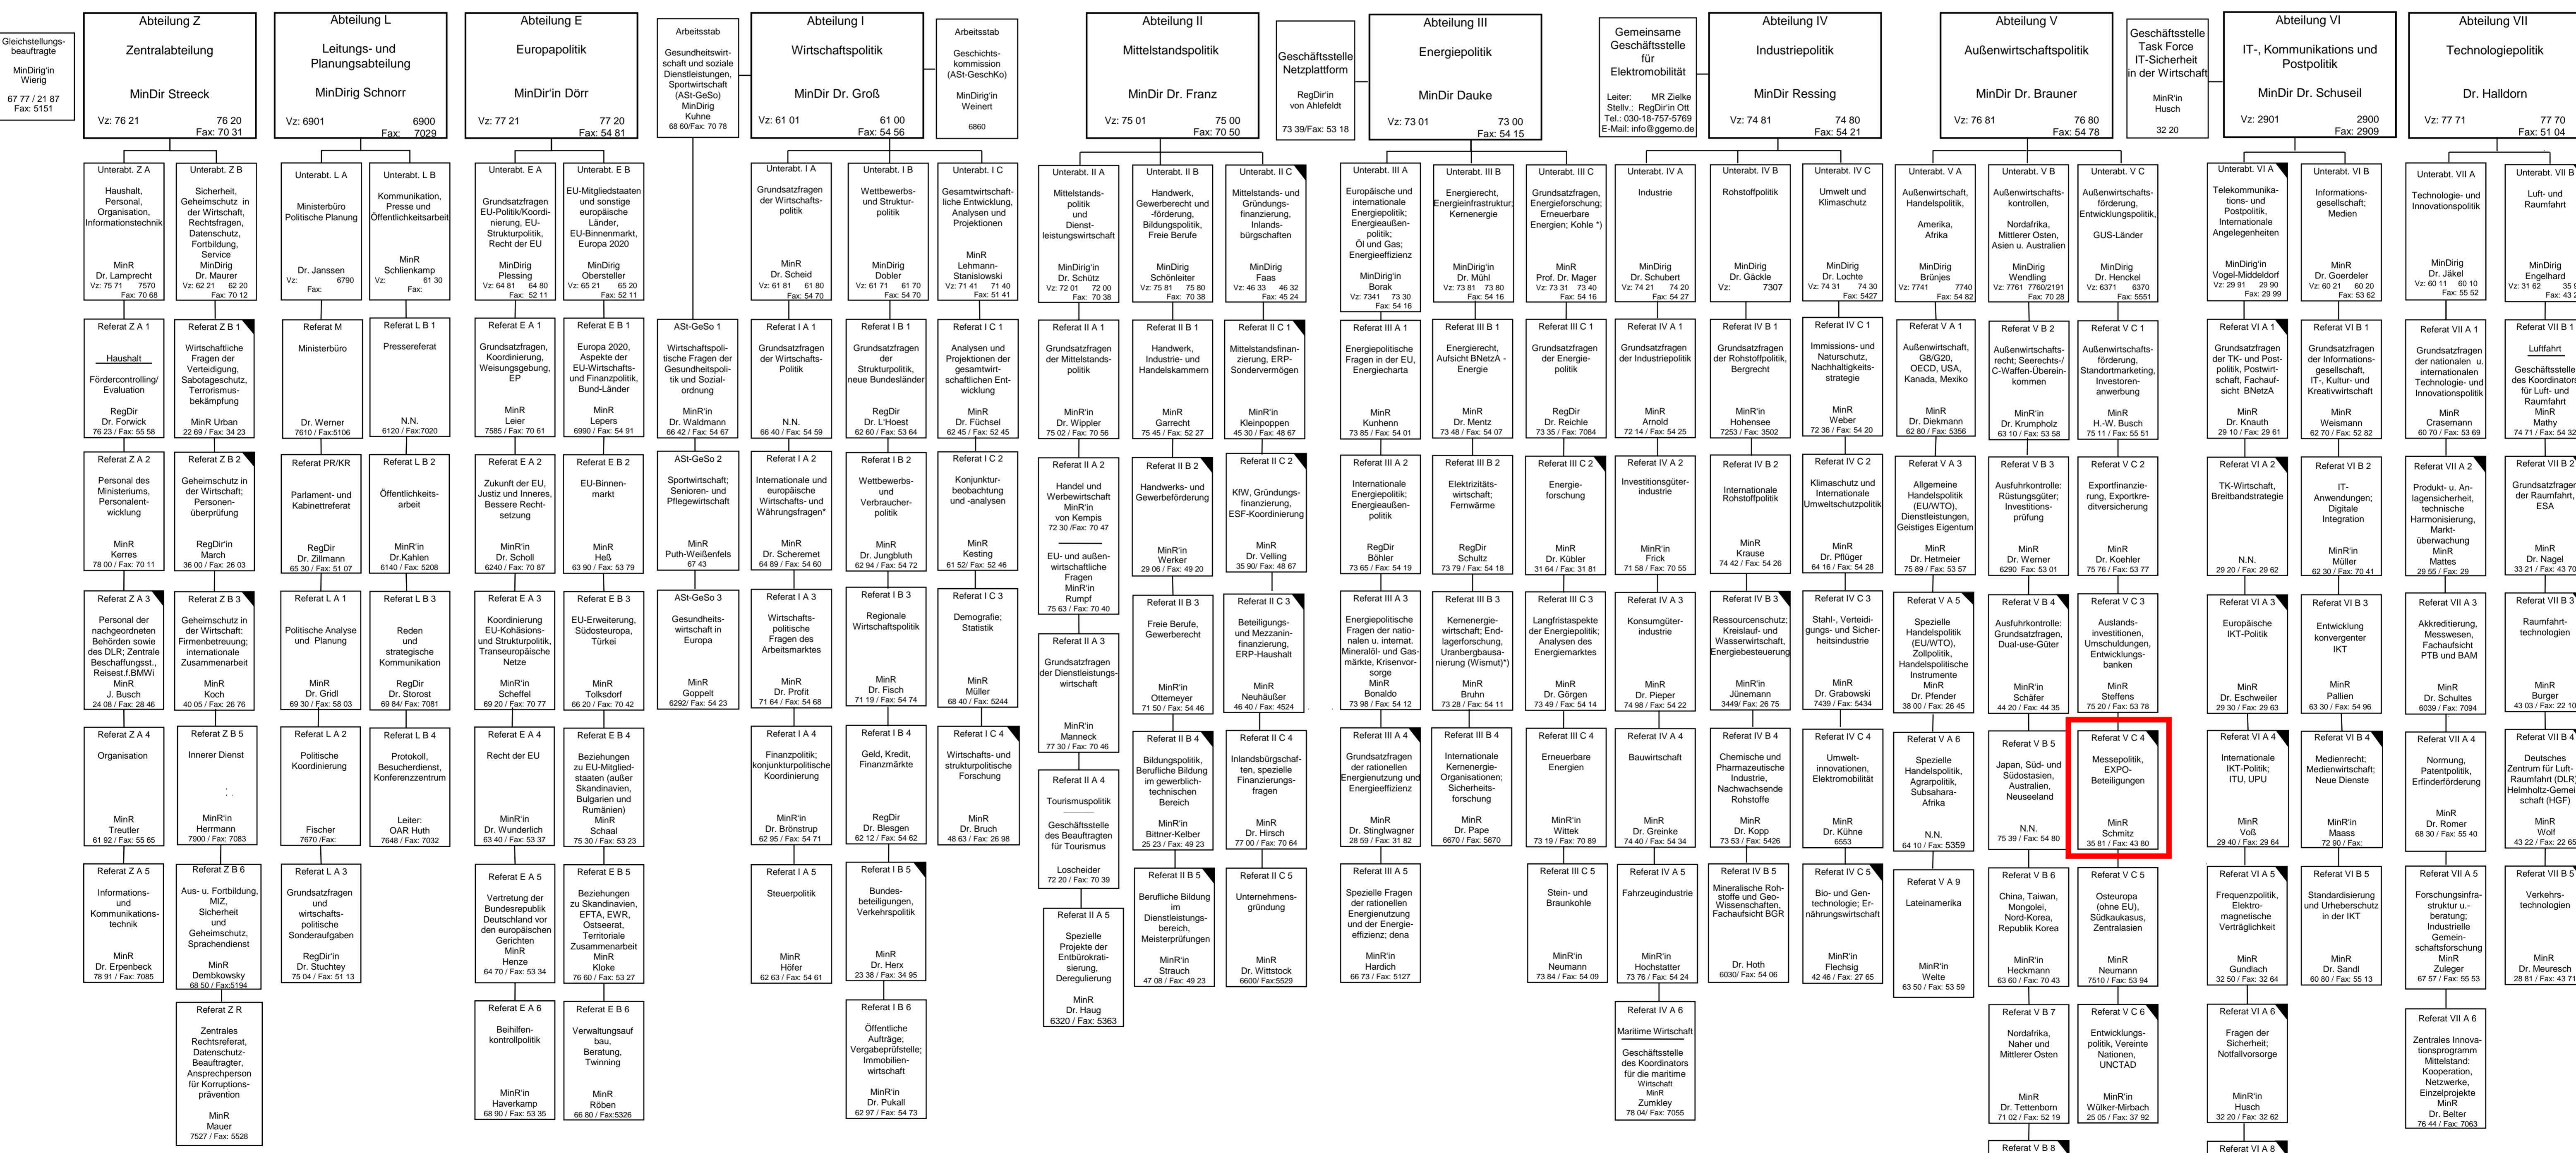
Gleichstellungsbeauftragte
MinDir'in Wierig
67 77 / 21 87 Fax: 5151

Abteilung Z
Zentralabteilung
MinDir Streeck
Vz: 76 21 76 20 Fax: 70 31

Unterabt. Z A
Haushalt, Personal, Organisation, Informationstechnik
MinR Dr. Lamprecht
Vz: 75 71 7570 Fax: 70 68

Unterabt. Z B
Sicherheit, Geheimschutz in der Wirtschaft, Rechtsfragen, Datenschutz, Fortbildung, Service
MinDirig Dr. Maurer
Vz: 62 21 62 20 Fax: 70 12

Referat Z A 1
Haushalt
Fördercontrolling/ Evaluation
RegDir Dr. Forwick
76 23 / Fax: 55 58

Referat Z B 1
Wirtschaftliche Fragen der Verteidigung, Sabotageschutz, Terrorismusbekämpfung
MinR Urban
22 69 / Fax: 34 23

Referat Z A 2
Personal des Ministeriums, Personalentwicklung
MinR Kerres
78 00 / Fax: 70 11

Referat Z B 2
Geheimschutz in der Wirtschaft; Personenüberprüfung
RegDir'in March
36 00 / Fax: 26 03

Referat Z A 3
Personal der nachgeordneten Behörden sowie des DLR; Zentrale Beschaffungsst., Reisest.f.BMWi
MinR J. Busch
24 08 / Fax: 28 46

Referat Z B 3
Geheimschutz in der Wirtschaft: Firmenbetreuung; internationale Zusammenarbeit
MinR Koch
40 05 / Fax: 26 76

Referat Z A 4
Organisation
MinR Treutler
61 92 / Fax: 55 65

Referat Z B 5
Innerer Dienst
MinR'in Herrmann
7900 / Fax: 7083

Referat Z A 5
Informations- und Kommunikationstechnik
MinR Dr. Erpenbeck
78 91 / Fax: 7085

Referat Z B 6
Aus- u. Fortbildung, MIZ, Sicherheit und Geheimschutz, Sprachendienst
MinR Dembkowsky
68 50 / Fax:5194

Referat Z R
Zentrales Rechtsreferat, Datenschutzbeauftragter, Ansprechperson für Korruptionsprävention
MinR Mauer
7527 / Fax: 5528

Abteilung L
Leitungs- und Planungsabteilung
MinDirig Schnorr
Vz: 6901 6900 Fax: 7029

Unterabt. L A
Ministerbüro Politische Planung
Dr. Janssen
Vz: 6790 Fax:

Unterabt. L B
Kommunikation, Presse und Öffentlichkeitsarbeit
MinR Schlienkamp
Vz: 61 30 Fax:

Referat M
Ministerbüro
Dr. Werner
7610 / Fax:5106

Referat L B 1
Pressereferat
N.N.
6120 / Fax:7020

Referat PR/KR
Parlament- und Kabinettreferat
RegDir Dr. Zillmann
65 30 / Fax: 51 07

Referat L B 2
Öffentlichkeitsarbeit
MinR'in Dr.Kahlen
6140 / Fax: 5208

Referat L A 1
Politische Analyse und Planung
MinR Dr. Gridl
69 30 / Fax: 58 03

Referat L B 3
Reden und strategische Kommunikation
RegDir Dr. Storost
69 84/ Fax: 7081

Referat L A 2
Politische Koordinierung
Fischer
7670 / Fax:

Referat L B 4
Protokoll, Besucherdienst, Konferenzzentrum
Leiter: OAR Huth
7648 / Fax: 7032

Referat L A 3
Grundsatzfragen und wirtschaftspolitische Sonderaufgaben
RegDir'in Dr. Stuchtey
75 04 / Fax: 51 13

Abteilung E
Europapolitik
MinDir'in Dörr
Vz: 77 21 77 20 Fax: 54 81

Unterabt. E A
Grundsatzfragen EU-Politik/Koordinierung, EU-Strukturpolitik, Recht der EU
MinDirig Plessing
Vz: 64 81 64 80 Fax: 52 11

Unterabt. E B
EU-Mitgliedstaaten und sonstige europäische Länder, EU-Binnenmarkt, Europa 2020
MinDirig Obersteller
Vz: 65 21 65 20 Fax: 52 11

Referat E A 1
Grundsatzfragen, Koordinierung, Weisungsgebung, EP
MinR Leier
7585 / Fax: 70 61

Referat E B 1
Europa 2020, Aspekte der EU-Wirtschafts- und Finanzpolitik, Bund-Länder
MinR Lepers
6990 / Fax: 54 91

Referat E A 2
Zukunft der EU, Justiz und Inneres, Bessere Rechtsetzung
MinR'in Dr. Scholl
6240 / Fax: 70 87

Referat E B 2
EU-Binnenmarkt
MinR Heß
63 90 / Fax: 53 79

Referat E A 3
Koordinierung EU-Kohäsions- und Strukturpolitik, Transeuropäische Netze
MinR'in Scheffel
69 20 / Fax: 70 77

Referat E B 3
EU-Erweiterung, Südosteuropa, Türkei
MinR Tolksdorf
66 20 / Fax: 70 42

Referat E A 4
Recht der EU
MinR'in Dr. Wunderlich
63 40 / Fax: 53 37

Referat E B 4
Beziehungen zu EU-Mitgliedstaaten (außer Skandinavien, Bulgarien und Rumänien)
MinR Schaal
75 30 / Fax: 53 23

Referat E A 5
Vertretung der Bundesrepublik Deutschland vor den europäischen Gerichten
MinR Henze
64 70 / Fax: 53 34

Referat E B 5
Beziehungen zu Skandinavien, EFTA, EWR, Territoriale Zusammenarbeit
MinR Kloke
76 60 / Fax: 53 27

Referat E A 6
Beihilfenkontrollpolitik
MinR'in Haverkamp
68 90 / Fax: 53 35

Referat E B 6
Verwaltungsaufbau, Beratung, Twinning
MinR Röben
66 80 / Fax:5326

Arbeitsstab
Gesundheitswirtschaft und soziale Dienstleistungen, Sportwirtschaft (ASt-GeSo)
MinDirig Kuhne
68 60/Fax: 70 78

ASt-GeSo 1
Wirtschaftspolitische Fragen der Gesundheitspolitik und Sozialordnung
MinR'in Dr. Waldmann
66 42 / Fax: 54 67

ASt-GeSo 2
Sportwirtschaft; Senioren- und Pflegewirtschaft
MinR Puth-Weißenfels
67 43

ASt-GeSo 3
Gesundheitswirtschaft in Europa
MinR Goppelt
6292/ Fax: 54 23

Abteilung I
Wirtschaftspolitik
MinDir Dr. Groß
Vz: 61 01 61 00 Fax: 54 56

Unterabt. I A
Grundsatzfragen der Wirtschaftspolitik
MinR Dr. Scheid
Vz: 61 81 61 80 Fax: 54 70

Unterabt. I B
Wettbewerbs- und Strukturpolitik
MinDirig Dobler
Vz: 61 71 61 70 Fax: 54 70

Referat I A 1
Grundsatzfragen der Wirtschaftspolitik
N.N.
66 40 / Fax: 54 59

Referat I B 1
Grundsatzfragen der Strukturpolitik, neue Bundesländer
RegDir Dr. L'Hoest
62 60 / Fax: 53 64

Referat I A 2
Internationale und europäische Wirtschafts- und Währungsfragen*
MinR Dr. Scheremet
64 89 / Fax: 54 60

Referat I B 2
Wettbewerbs- und Verbraucherpolitik
MinR Dr. Jungbluth
62 94 / Fax: 54 72

Referat I A 3
Wirtschaftspolitische Fragen des Arbeitsmarktes
MinR Dr. Profit
71 64 / Fax: 54 68

Referat I B 3
Regionale Wirtschaftspolitik
MinR Dr. Fisch
71 19 / Fax: 54 74

Referat I A 4
Finanzpolitik; konjunkturpolitische Koordinierung
MinR'in Dr. Brönstrup
62 95 / Fax: 54 71

Referat I B 4
Geld, Kredit, Finanzmärkte
RegDir Dr. Blesgen
62 12 / Fax: 54 62

Referat I A 5
Steuerpolitik
MinR Höfer
62 63 / Fax: 54 61

Referat I B 5
Bundesbeteiligungen, Verkehrspolitik
MinR Dr. Herx
23 38 / Fax: 34 95

Referat I B 6
Öffentliche Aufträge; Vergabeprüfstelle; Immobilienwirtschaft
MinR'in Dr. Pukall
62 97 / Fax: 54 73

Arbeitsstab
Geschichtskommission (ASt-GeschKo)
MinDirig'in Weinert
6860

Unterabt. I C
Gesamtwirtschaftliche Entwicklung, Analysen und Projektionen
MinR Lehmann-Stanislowski
Vz: 71 41 71 40 Fax: 51 41

Referat I C 1
Analysen und Projektionen der gesamtwirtschaftlichen Entwicklung
MinR Dr. Füchsel
62 45 / Fax: 52 45

Referat I C 2
Konjunkturbeobachtung und -analysen
MinR Kesting
61 52/ Fax: 52 46

Referat I C 3
Demografie; Statistik
MinR Müller
68 40 / Fax: 5244

Referat I C 4
Wirtschafts- und strukturpolitische Forschung
MinR Dr. Bruch
48 63 / Fax: 26 98

Abteilung II
Mittelstandspolitik
MinDir Dr. Franz
Vz: 75 01 75 00 Fax: 70 50

Unterabt. II A
Mittelstandspolitik und Dienstleistungswirtschaft
MinDirig'in Dr. Schütz
Vz: 72 01 72 00 Fax: 70 38

Unterabt. II B
Handwerk, Gewerberecht und -förderung, Bildungspolitik, Freie Berufe
MinDirig Schönleiter
Vz: 75 81 75 80 Fax: 70 38

Unterabt. II C
Mittelstands- und Gründungsfinanzierung, Inlandsbürgschaften
MinDirig Faas
Vz: 46 33 46 32 Fax: 45 24

Referat II A 1
Grundsatzfragen der Mittelstandspolitik
MinR'in Dr. Wippler
75 02 / Fax: 70 56

Referat II B 1
Handwerk, Industrie- und Handelskammern
MinR Garrecht
75 45 / Fax: 52 27

Referat II C 1
Mittelstandsfinanzierung, ERP-Sondervermögen
MinR'in Kleinpoppen
45 30 / Fax: 48 67

Referat II A 2
Handel und Werbewirtschaft
MinR'in von Kempis
72 30 /Fax: 70 47
EU- und außenwirtschaftliche Fragen
MinR'in Rumpf
75 63 / Fax: 70 40

Referat II B 2
Handwerks- und Gewerbeförderung
MinR'in Werker
29 06 / Fax: 49 20

Referat II C 2
KfW, Gründungsfinanzierung, ESF-Koordinierung
MinR Dr. Velling
35 90/ Fax: 48 67

Referat II A 3
Grundsatzfragen der Dienstleistungswirtschaft
MinR'in Manneck
77 30 / Fax: 70 46

Referat II B 3
Freie Berufe, Gewerberecht
MinR'in Ottemeyer
71 50 / Fax: 54 46

Referat II C 3
Beteiligungsund Mezzaninfinanzierung, ERP-Haushalt
MinR Neuhäußer
46 40 / Fax: 4524

Referat II A 4
Tourismuspolitik
Geschäftsstelle des Beauftragten für Tourismus
Loscheider
72 20 / Fax: 70 39

Referat II B 4
Bildungspolitik, Berufliche Bildung im gewerblichtechnischen Bereich
MinR'in Bittner-Kelber
25 23 / Fax: 49 23

Referat II C 4
Inlandsbürgschaften, spezielle Finanzierungsfragen
MinR Dr. Hirsch
77 00 / Fax: 70 64

Referat II A 5
Spezielle Projekte der Entbürokratisierung, Deregulierung
MinR Dr. Haug
6320 / Fax: 5363

Referat II B 5
Berufliche Bildung im Dienstleistungsbereich, Meisterprüfungen
MinR'in Strauch
47 08 / Fax: 49 23

Referat II C 5
Unternehmensgründung
MinR Dr. Wittstock
6600/ Fax:5529

Geschäftsstelle Netzplattform
RegDir'in von Ahlefeldt
73 39/Fax: 53 18

Abteilung III
Energiepolitik
MinDir Dauke
Vz: 73 01 73 00 Fax: 54 15

Unterabt. III A
Europäische und internationale Energiepolitik; Energieaußenpolitik; Öl und Gas; Energieeffizienz
MinDirig'in Borak
Vz: 7341 73 30 Fax: 54 16

Unterabt. III B
Energierecht, Energieinfrastruktur; Kernenergie
MinDirig'in Dr. Mühl
Vz: 73 81 73 80 Fax: 54 16

Unterabt. III C
Grundsatzfragen, Energieforschung; Erneuerbare Energien; Kohle *)
MinR Prof. Dr. Mager
Vz: 73 31 73 40 Fax: 54 16

Referat III A 1
Energiepolitische Fragen in der EU, Energiecharta
MinR Kunhenn
73 85 / Fax: 54 01

Referat III B 1
Energierecht, Aufsicht BNetzA - Energie
MinR Dr. Mentz
73 48 / Fax: 54 07

Referat III C 1
Grundsatzfragen der Energiepolitik
RegDir Dr. Reichle
73 35 / Fax: 7084

Referat III A 2
Internationale Energiepolitik; Energieaußenpolitik
RegDir Böhler
73 65 / Fax: 54 19

Referat III B 2
Elektrizitätswirtschaft; Fernwärme
RegDir Schultz
73 79 / Fax: 54 18

Referat III C 2
Energieforschung
MinR Dr. Kübler
31 64 / Fax: 31 81

Referat III A 3
Energiepolitische Fragen der rationalen u. internat. Mineralöl- und Gasmärkte, Krisenvorsorge
MinR Bonaldo
73 98 / Fax: 54 12

Referat III B 3
Kernenergiewirtschaft; Endlagerforschung, Uranbergbausanierung (Wismut)*)
MinR Bruhn
73 28 / Fax: 54 11

Referat III C 3
Langfristaspekte der Energiepolitik; Analysen des Energiemarktes
MinR Dr. Görgen
73 49 / Fax: 54 14

Referat III A 4
Grundsatzfragen der rationellen Energienutzung und Energieeffizienz
MinR Dr. Stinglwagner
28 59 / Fax: 31 82

Referat III B 4
Internationale Kernenergie-Organisationen; Sicherheitsforschung
MinR Dr. Pape
6670 / Fax: 5670

Referat III C 4
Erneuerbare Energien
MinR'in Wittek
73 19 / Fax: 70 89

Referat III A 5
Spezielle Fragen der rationellen Energienutzung und der Energieeffizienz; dena
MinR'in Hardich
66 73 / Fax: 5127

Referat III C 5
Stein- und Braunkohle
MinR'in Neumann
73 84 / Fax: 54 09

Gemeinsame Geschäftsstelle für Elektromobilität
Leiter: MR Zielke
Stellv.: RegDir'in Ott
Tel.: 030-18-757-5769
E-Mail: info@ggemo.de

Abteilung IV
Industriepolitik
MinDir Ressing
Vz: 74 81 74 80 Fax: 54 21

Unterabt. IV A
Industrie
MinDirig Dr. Schubert
Vz: 74 21 74 20 Fax: 54 27

Unterabt. IV B
Rohstoffpolitik
MinDirig Dr. Gäckle
Vz: 7307

Unterabt. IV C
Umwelt und Klimaschutz
MinDirig Dr. Lochte
Vz: 74 31 74 30 Fax: 5427

Referat IV A 1
Grundsatzfragen der Industriepolitik
MinR Arnold
72 14 / Fax: 54 25

Referat IV B 1
Grundsatzfragen der Rohstoffpolitik, Bergrecht
MinR'in Hohensee
7253 / Fax: 3502

Referat IV C 1
Immissions- und Naturschutz, Nachhaltigkeitsstrategie
MinR Weber
72 36 / Fax: 54 20

Referat IV A 2
Investitionsgüterindustrie
MinR'in Frick
71 58 / Fax: 70 55

Referat IV B 2
Internationale Rohstoffpolitik
MinR Krause
74 42 / Fax: 54 26

Referat IV C 2
Klimaschutz und Internationale Umweltschutzpolitik
MinR Dr. Pflüger
64 16 / Fax: 54 28

Referat IV A 3
Konsumgüterindustrie
MinR Dr. Pieper
74 98 / Fax: 54 22

Referat IV B 3
Ressourcenschutz; Kreislauf- und Wasserwirtschaft, Energiebesteuerung
MinR'in Jünemann
3449/ Fax: 26 75

Referat IV C 3
Stahl-, Verteidigungs- und Sicherheitsindustrie
MinR Dr. Grabowski
7439 / Fax: 5434

Referat IV A 4
Bauwirtschaft
MinR Dr. Greinke
74 40 / Fax: 54 34

Referat IV B 4
Chemische und Pharmazeutische Industrie, Nachwachsende Rohstoffe
MinR Dr. Kopp
73 53 / Fax: 5426

Referat IV C 4
Umweltinnovationen, Elektromobilität
MinR Dr. Kühne
6553

Referat IV A 5
Fahrzeugindustrie
MinR'in Hochstatter
73 76 / Fax: 54 24

Referat IV B 5
Mineralische Rohstoffe und Geo-Wissenschaften, Fachaufsicht BGR
Dr. Hoth
6030/ Fax: 54 06

Referat IV C 5
Bio- und Gentechnologie; Ernährungswirtschaft
MinR'in Flechsig
42 46 / Fax: 27 65

Referat IV A 6
Maritime Wirtschaft
Geschäftsstelle des Koordinators für die maritime Wirtschaft
MinR Zumkley
78 04/ Fax: 7055

Abteilung V
Außenwirtschaftspolitik
MinDir Dr. Brauner
Vz: 76 81 76 80 Fax: 54 78

Unterabt. V A
Außenwirtschaft, Handelspolitik, Amerika, Afrika
MinDirig Brünjes
Vz: 7741 7740 Fax: 54 82

Unterabt. V B
Außenwirtschaftskontrollen, Nordafrika, Mittlerer Osten, Asien u. Australien
MinDirig Wendling
Vz: 7761 7760/2191 Fax: 70 28

Unterabt. V C
Außenwirtschaftsförderung, Entwicklungspolitik, GUS-Länder
MinDirig Dr. Henckel
Vz: 6371 6370 Fax: 5551

Referat V A 1
Außenwirtschaft, G8/G20, OECD, USA, Kanada, Mexiko
MinR Dr. Diekmann
62 80 / Fax: 5356

Referat V B 2
Außenwirtschaftsrecht; Seerechts-/C-Waffen-Übereinkommen
MinR'in Dr. Krumpholz
63 10 / Fax: 53 58

Referat V C 1
Außenwirtschaftsförderung, Standortmarketing, Investorenanwerbung
MinR H.-W. Busch
75 11 / Fax: 55 51

Referat V A 3
Allgemeine Handelspolitik (EU/WTO), Dienstleistungen, Geistiges Eigentum
MinR Dr. Hetmeier
75 89 / Fax: 53 57

Referat V B 3
Ausfuhrkontrolle: Rüstungsgüter; Investitionsprüfung
MinR Dr. Werner
6290 / Fax: 53 01

Referat V C 2
Exportfinanzierung, Exportkreditversicherung
MinR Dr. Nagel
75 76 / Fax: 53 77

Referat V A 5
Spezielle Handelspolitik (EU/WTO), Zollpolitik, Handelspolitische Instrumente
MinR Dr. Pfender
38 00 / Fax: 26 45

Referat V B 4
Ausfuhrkontrolle: Grundsatzfragen, Dual-use-Güter
MinR'in Schäfer
44 20 / Fax: 44 35

Referat V C 3
Auslandsinvestitionen, Umschuldungen, Entwicklungsbanken
MinR Steffens
75 20 / Fax: 53 78

Referat V A 6
Spezielle Handelspolitik, Agrarpolitik, Subsahara-Afrika
N.N.
64 10 / Fax: 5359

Referat V B 5
Japan, Süd- und Südostasien, Australien, Neuseeland
N.N.
75 39 / Fax: 54 80

Referat V C 4
Messepolitik, EXPO-Beteiligungen
MinR Schmitz
35 81 / Fax: 43 80

Referat V A 9
Lateinamerika
MinR'in Welte
63 50 / Fax: 53 59

Referat V B 6
China, Taiwan, Mongolei, Nord-Korea, Republik Korea
MinR'in Heckmann
63 60 / Fax: 70 43

Referat V C 5
Osteuropa (ohne EU), Südkaukasus, Zentralasien
MinR Neumann
7510 / Fax: 53 94

Referat V B 7
Nordafrika, Naher und Mittlerer Osten
MinR Dr. Tettenborn
71 02 / Fax: 52 19

Referat V C 6
Entwicklungspolitik, Vereinte Nationen, UNCTAD
MinR'in Wülker-Mirbach
25 05 / Fax: 37 92

Referat V B 8

Geschäftsstelle Task Force IT-Sicherheit in der Wirtschaft
MinR'in Husch
32 20

Abteilung VI
IT-, Kommunikations und Postpolitik
MinDir Dr. Schuseil
Vz: 2901 2900 Fax: 2909

Unterabt. VI A
Telekommunikations- und Postpolitik, Internationale Angelegenheiten
MinDir'in Vogel-Middeldorf
Vz: 29 91 29 90 Fax: 29 99

Unterabt. VI B
Informationsgesellschaft; Medien
MinR Dr. Goerdeler
Vz: 60 21 60 20 Fax: 53 62

Referat VI A 1
Grundsatzfragen der TK- und Postpolitik, Postwirtschaft, Fachaufsicht BNetzA
MinR Dr. Knauth
29 10 / Fax: 29 61

Referat VI B 1
Grundsatzfragen der Informationsgesellschaft, IT-, Kultur- und Kreativwirtschaft
MinR Weismann
62 70 / Fax: 52 82

Referat VI A 2
TK-Wirtschaft, Breitbandstrategie
N.N.
29 20 / Fax: 29 62

Referat VI B 2
IT-Anwendungen; Digitale Integration
MinR'in Müller
62 30 / Fax: 70 41

Referat VI A 3
Europäische IKT-Politik
MinR Dr. Eschweiler
29 30 / Fax: 29 63

Referat VI B 3
Entwicklung konvergenter IKT
MinR Pallien
63 30 / Fax: 54 96

Referat VI A 4
Internationale IKT-Politik; ITU, UPU
MinR Voß
29 40 / Fax: 29 64

Referat VI B 4
Medienrecht; Medienwirtschaft; Neue Dienste
MinR'in Maass
72 90 / Fax:

Referat VI A 5
Frequenzpolitik, Elektromagnetische Verträglichkeit
MinR Gundlach
32 50 / Fax: 32 64

Referat VI B 5
Standardisierung und Urheberschutz in der IKT
MinR Dr. Sandl
60 80 / Fax: 55 13

Referat VI A 6
Fragen der Sicherheit; Notfallvorsorge
MinR'in Husch
32 20 / Fax: 32 62

Referat VI A 8

Abteilung VII
Technologiepolitik
Dr. Halldorn
Vz: 77 71 77 70 Fax: 51 04

Unterabt. VII A
Technologie- und Innovationspolitik
MinDirig Dr. Jäkel
Vz: 60 11 60 10 Fax: 55 52

Unterabt. VII B
Luft- und Raumfahrt
MinDirig Engelhard
Vz: 31 62 35 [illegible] Fax: 43 2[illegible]

Referat VII A 1
Grundsatzfragen der nationalen u. internationalen Technologie- und Innovationspolitik
MinR Crasemann
60 70 / Fax: 53 69

Referat VII B 1
Luftfahrt
Geschäftsstelle des Koordinators für Luft- und Raumfahrt
MinR Mathy
74 71 / Fax: 54 32

Referat VII A 2
Produkt- u. Anlagensicherheit, technische Harmonisierung, Marktüberwachung
MinR Mattes
29 55 / Fax: 29

Referat VII B 2
Grundsatzfragen der Raumfahrt, ESA
MinR Dr. Koehler
33 21 / Fax: 43 70

Referat VII A 3
Akkreditierung, Messwesen, Fachaufsicht PTB und BAM
MinR Dr. Schultes
6039 / Fax: 7094

Referat VII B 3
Raumfahrttechnologien
MinR Burger
43 03 / Fax: 22 10

Referat VII A 4
Normung, Patentpolitik, Erfinderförderung
MinR Dr. Romer
68 30 / Fax: 55 40

Referat VII B 4
Deutsches Zentrum für Luft- und Raumfahrt (DLR) Helmholtz-Gemeinschaft (HGF)
MinR Wolf
43 22 / Fax: 22 65

Referat VII A 5
Forschungsinfrastruktur u.-beratung; Industrielle Gemeinschaftsforschung
MinR Zuleger
67 57 / Fax: 55 53

Referat VII B 5
Verkehrstechnologien
MinR Dr. Meuresch
28 81 / Fax: 43 71

Referat VII A 6
Zentrales Innovationsprogramm Mittelstand; Kooperation, Netzwerke, Einzelprojekte
MinR Dr. Belter
76 44 / Fax: 7063